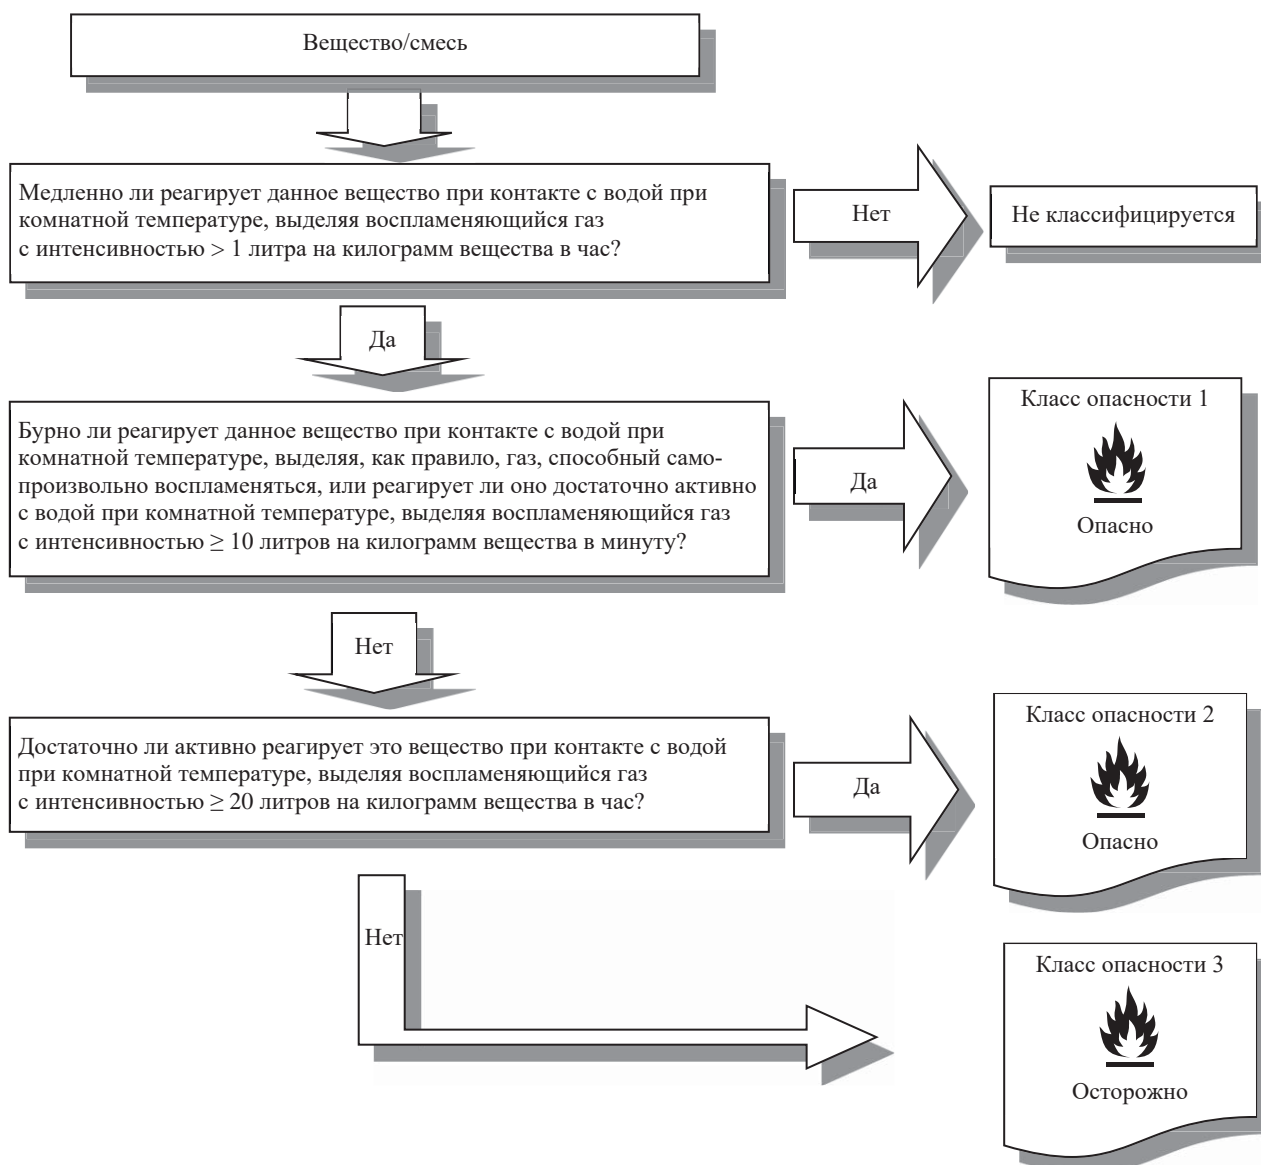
Вещество/смесь

Медленно ли реагирует данное вещество при контакте с водой при комнатной температуре, выделяя воспламеняющийся газ с интенсивностью > 1 литра на килограмм вещества в час?

Нет

Не классифицируется

Да

Бурно ли реагирует данное вещество при контакте с водой при комнатной температуре, выделяя, как правило, газ, способный самопроизвольно воспламеняться, или реагирует ли оно достаточно активно с водой при комнатной температуре, выделяя воспламеняющийся газ с интенсивностью ≥ 10 литров на килограмм вещества в минуту?

Да

Класс опасности 1

Опасно

Нет

Достаточно ли активно реагирует это вещество при контакте с водой при комнатной температуре, выделяя воспламеняющийся газ с интенсивностью ≥ 20 литров на килограмм вещества в час?

Да

Класс опасности 2

Опасно

Нет

Класс опасности 3

Осторожно